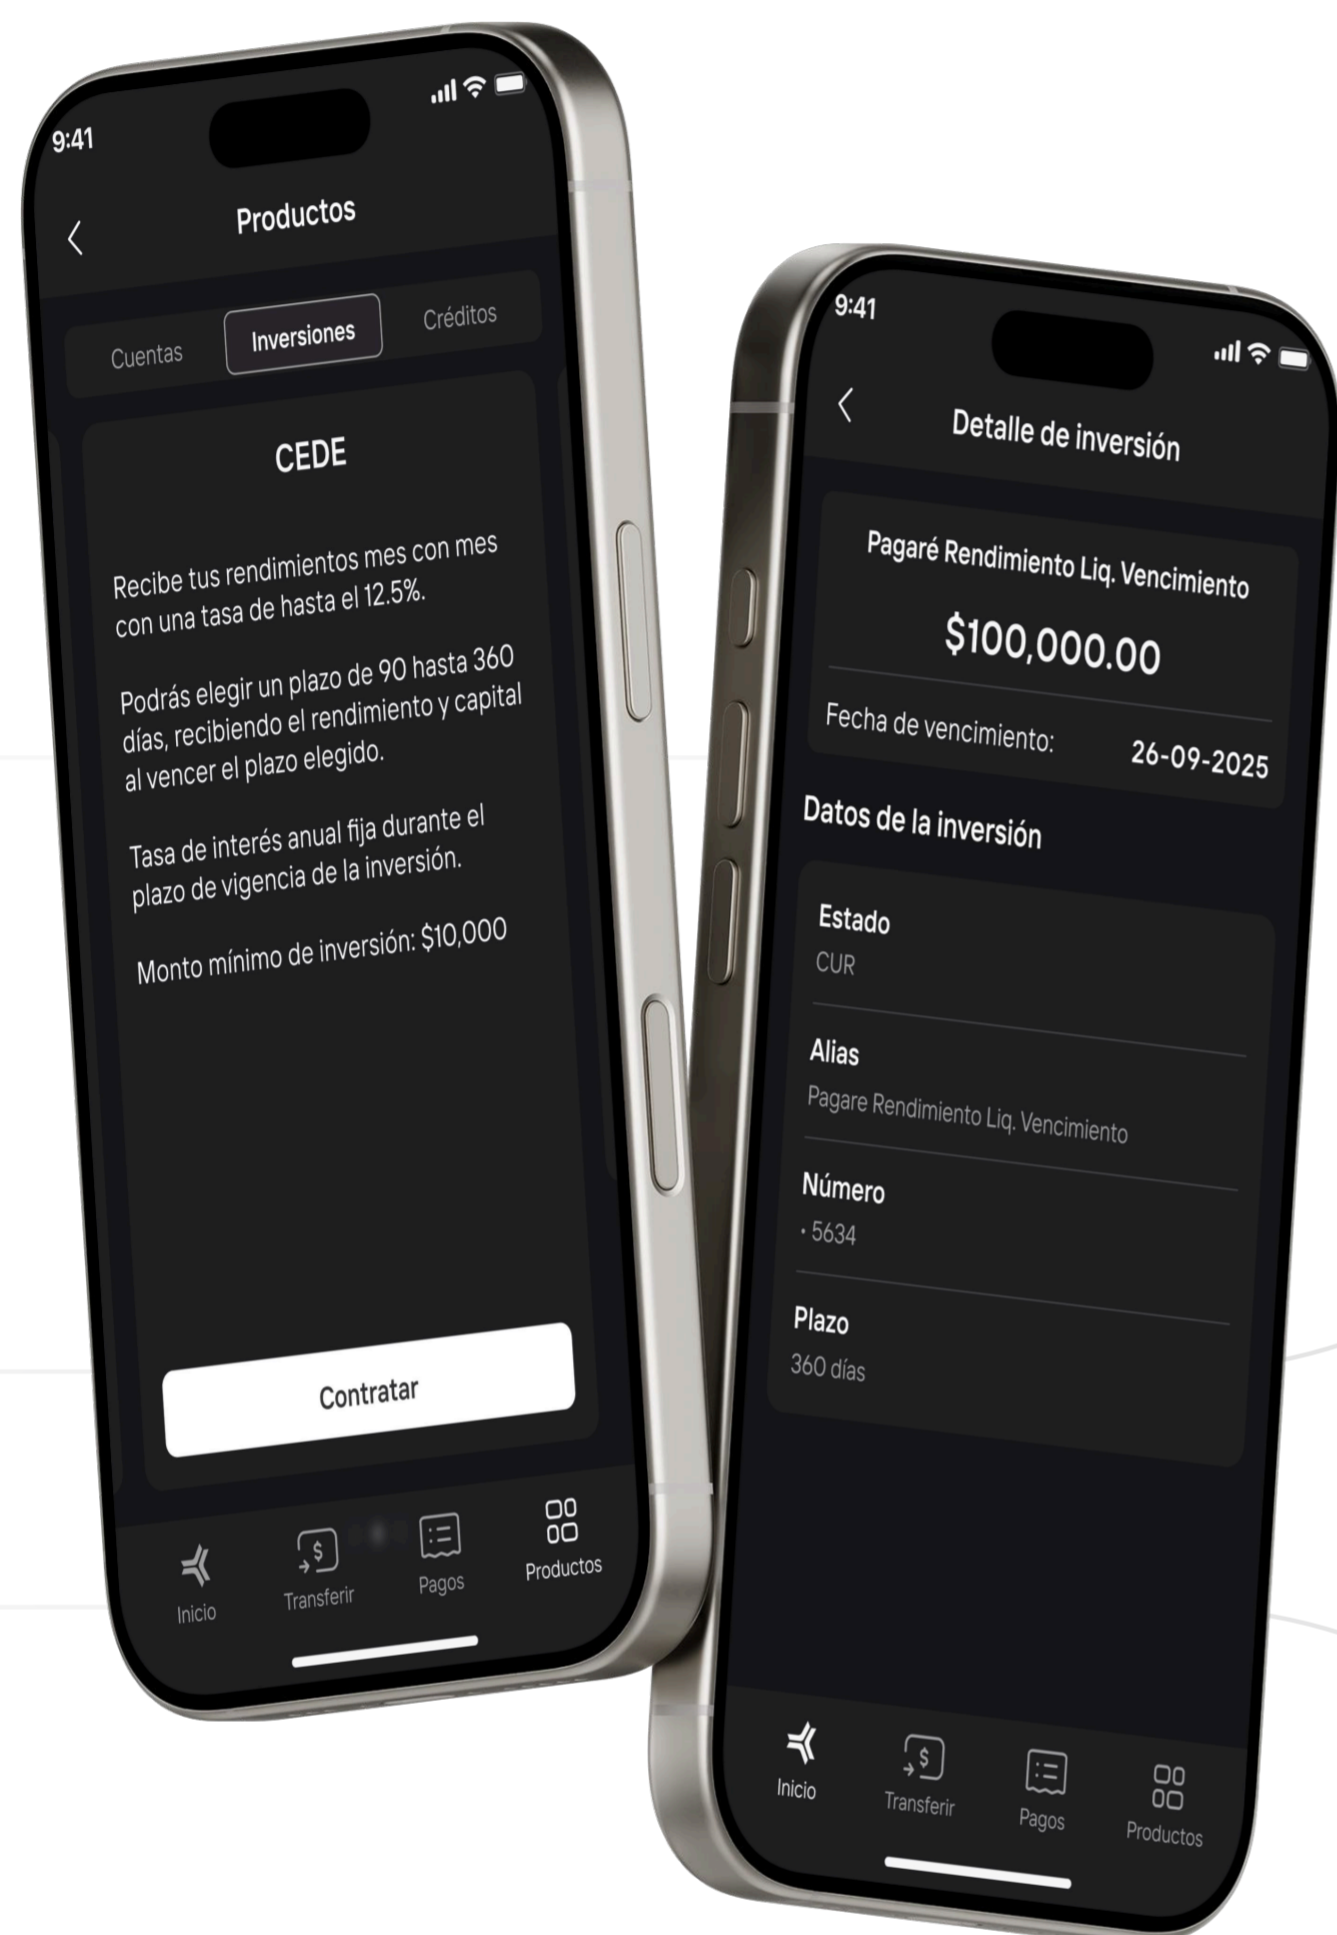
9:41

Productos

Cuentas
Inversiones
Créditos

CEDE

Recibe tus rendimientos mes con mes con una tasa de hasta el 12.5%.

Podrás elegir un plazo de 90 hasta 360 días, recibiendo el rendimiento y capital al vencer el plazo elegido.

Tasa de interés anual fija durante el plazo de vigencia de la inversión.

Monto mínimo de inversión: $10,000

Contratar

Inicio
Transferir
Pagos
Productos

9:41

Detalle de inversión

Pagaré Rendimiento Liq. Vencimiento
$100,000.00
Fecha de vencimiento: 26-09-2025

Datos de la inversión

Estado
CUR

Alias
Pagare Rendimiento Liq. Vencimiento

Número
• 5634

Plazo
360 días

Inicio
Transferir
Pagos
Productos